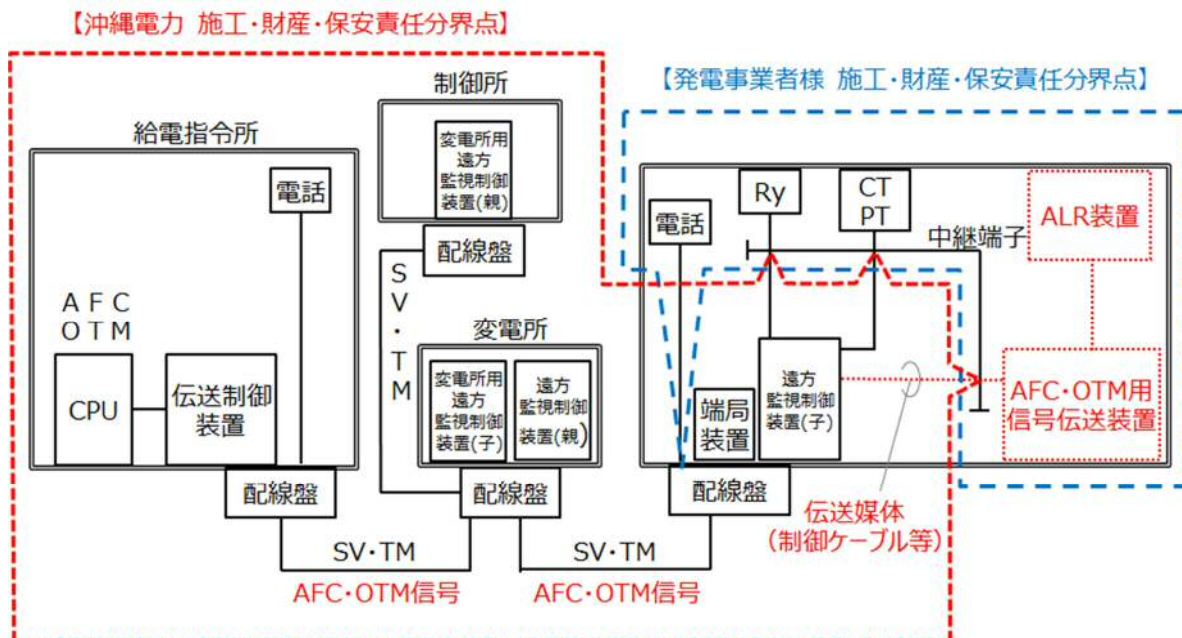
【沖縄電力 施工・財産・保安責任分界点】

【発電事業者様 施工・財産・保安責任分界点】

制御所

変電所用
遠方
監視制御
装置(親)

配線盤

給電指令所

電話

A F C
O T M

CPU

伝送制御
装置

配線盤

S
V
・
T
M

変電所

変電所用
遠方
監視制御
装置(子)

遠方
監視制御
装置(親)

配線盤

SV・TM

AFC・OTM信号

SV・TM

AFC・OTM信号

電話

Ry

CT
PT

中継端子

ALR装置

端局
装置

遠方
監視制御
装置(子)

AFC・OTM用
信号伝送装置

配線盤

伝送媒体
(制御ケーブル等)